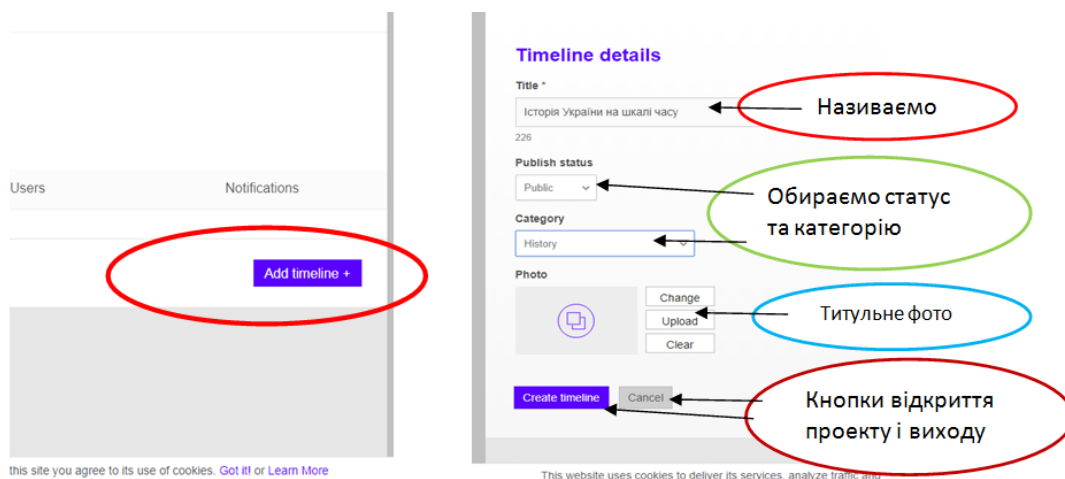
Users

Notifications

Add timeline +

this site you agree to its use of cookies. Got it! or Learn More

Timeline details

Title *

Історія України на шкалі часу

226

Називаємо

Publish status

Public

Обираємо статус та категорію

Category

History

Photo

Change

Upload

Clear

Титульне фото

Create timeline

Cancel

Кнопки відкриття проекту і виходу

This website uses cookies to deliver its services, analyze traffic and